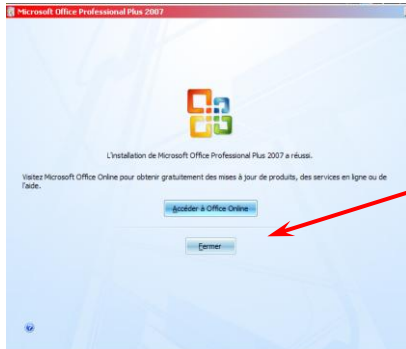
Microsoft Office Professional Plus 2007

L'installation de Microsoft Office Professional Plus 2007 a réussi.

Visitez Microsoft Office Online pour obtenir gratuitement des mises à jour de produits, des services en ligne ou de l'aide.

Accéder à Office Online

Fermer